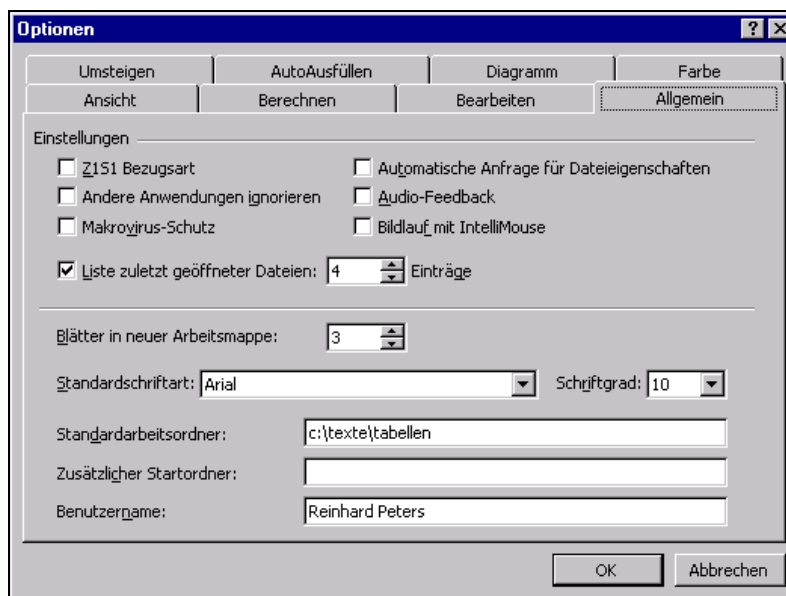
Optionen

?

Umsteigen | AutoAusfüllen | Diagramm | Farbe
Ansicht | Berechnen | Bearbeiten | Allgemein

Einstellungen

Z1S1 Bezugsart
Andere Anwendungen ignorieren
Makrovirus-Schutz
Automatische Anfrage für Dateieigenschaften
Audio-Feedback
Bildlauf mit IntelliMouse

Liste zuletzt geöffneter Dateien: 4 Einträge

Blätter in neuer Arbeitsmappe: 3

Standardschriftart: Arial

Schriftgrad: 10

Standardarbeitsordner: c:\texte\tabellen

Zusätzlicher Startordner:

Benutzername: Reinhard Peters

OK

Abbrechen